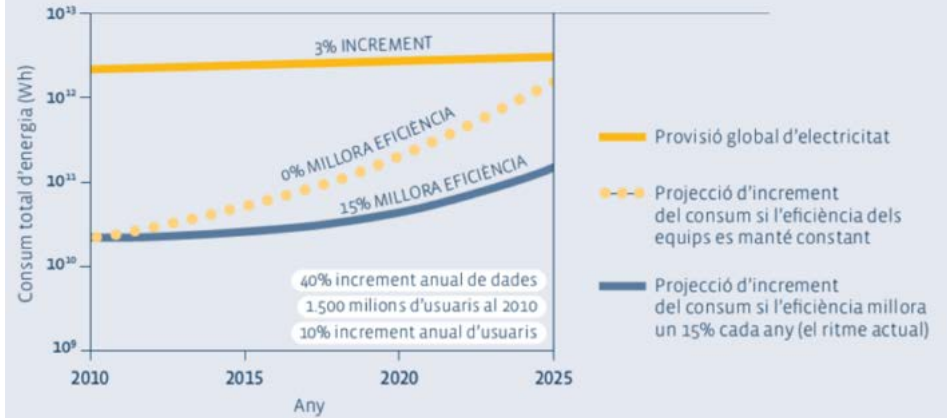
$10^{13}$
$10^{12}$
$10^{11}$
$10^{10}$
$10^{9}$

Consum total d'energia (Wh)

3% INCREMENT

0% MILLORA EFICIÈNCIA

15% MILLORA EFICIÈNCIA

40% increment anual de dades
1.500 milions d'usuaris al 2010
10% increment anual d'usuaris

2010
2015
2020
2025

Any

Provisió global d'electricitat

Projecció d'increment del consum si l'eficiència dels equips es manté constant

Projecció d'increment del consum si l'eficiència millora un 15% cada any (el ritme actual)